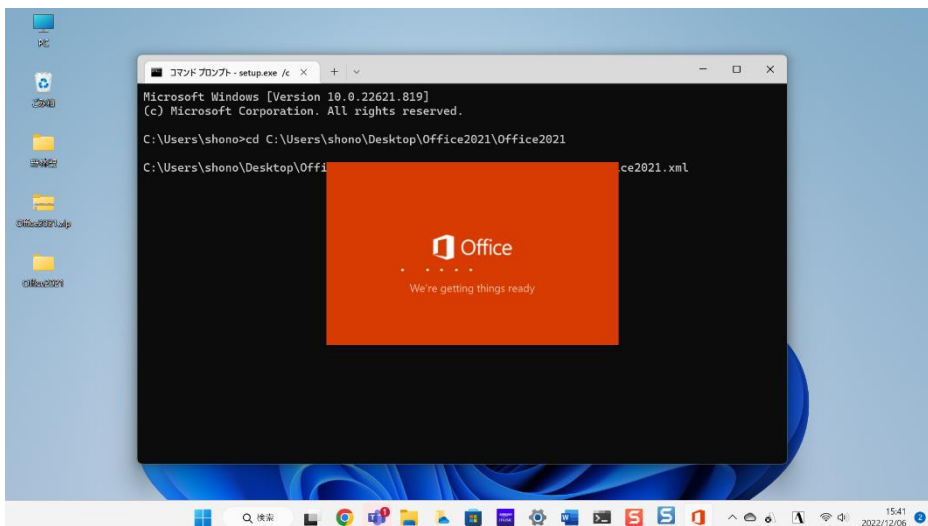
PC

ごみ箱

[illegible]

Office2021.zip

Office2021

コマンド プロンプト - setup.exe /c ×

Microsoft Windows [Version 10.0.22621.819]
(c) Microsoft Corporation. All rights reserved.

C:\Users\shono>cd C:\Users\shono\Desktop\Office2021\Office2021

C:\Users\shono\Desktop\Offi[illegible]ce2021.xml

Office

We're getting things ready

検索

15:41
2022/12/06